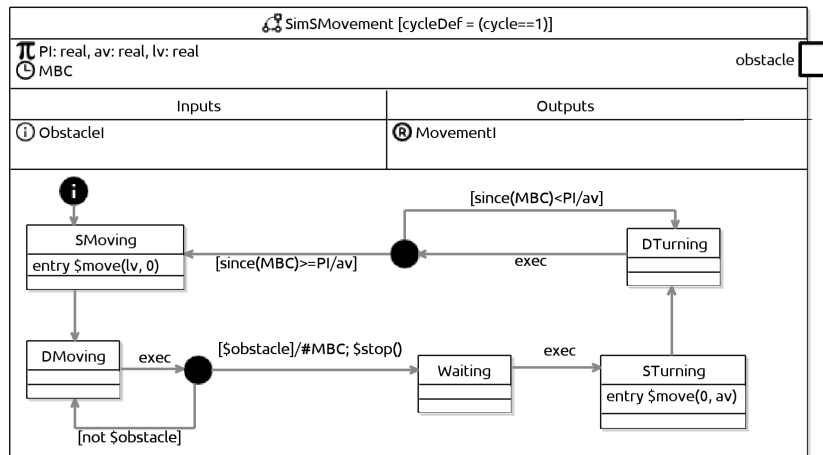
SimSMovement [cycleDef = (cycle==1)]

PI: real, av: real, lv: real
MBC

obstacle

| Inputs | Outputs |
|---|---|
| ObstacleI | MovementI |

[since(MBC)<PI/av]

SMoving
entry $move(lv, 0)

[since(MBC)>=PI/av]

exec

DTurning

DMoving

exec

[$obstacle]/#MBC; $stop()

Waiting

exec

STurning
entry $move(0, av)

[not $obstacle]